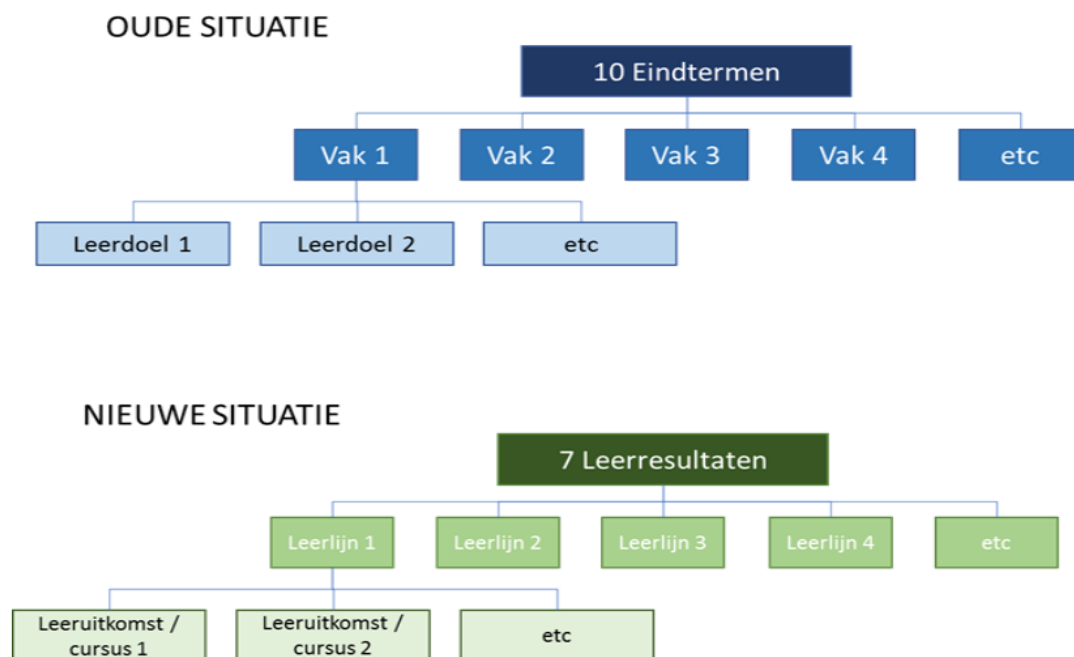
OUDE SITUATIE

10 Eindtermen

Vak 1
Vak 2
Vak 3
Vak 4
etc

Leerdoel 1
Leerdoel 2
etc

NIEUWE SITUATIE

7 Leerresultaten

Leerlijn 1
Leerlijn 2
Leerlijn 3
Leerlijn 4
etc

Leeruitkomst / cursus 1
Leeruitkomst / cursus 2
etc